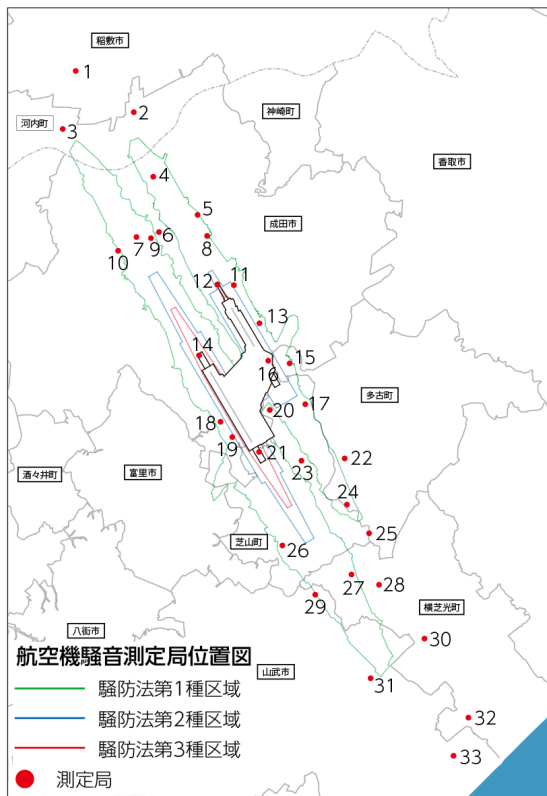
稲敷市
1
2
河内町
3
神崎町
香取市
4
5
成田市
6
7
8
9
10
11
12
13
14
15
16
17
多古町
18
19
20
21
22
23
24
酒々井町
富里市
25
26
芝山町
27
28
29
横芝光町
30
八街市
31
32
33
山武市

航空機騒音測定局位置図
騒防法第1種区域
騒防法第2種区域
騒防法第3種区域
測定局